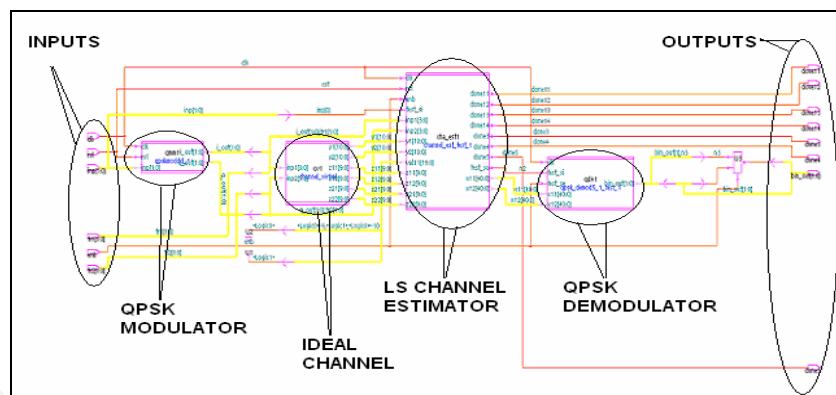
INPUTS

OUTPUTS

QPSK MODULATOR

IDEAL CHANNEL

LS CHANNEL ESTIMATOR

QPSK DEMODULATOR

clk

rst

inp[1:0]

qpsk1

qpskmod

channel

ls_est1

qpsk_demod

done1

done2

done3

done4

done5

done6

done7

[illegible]